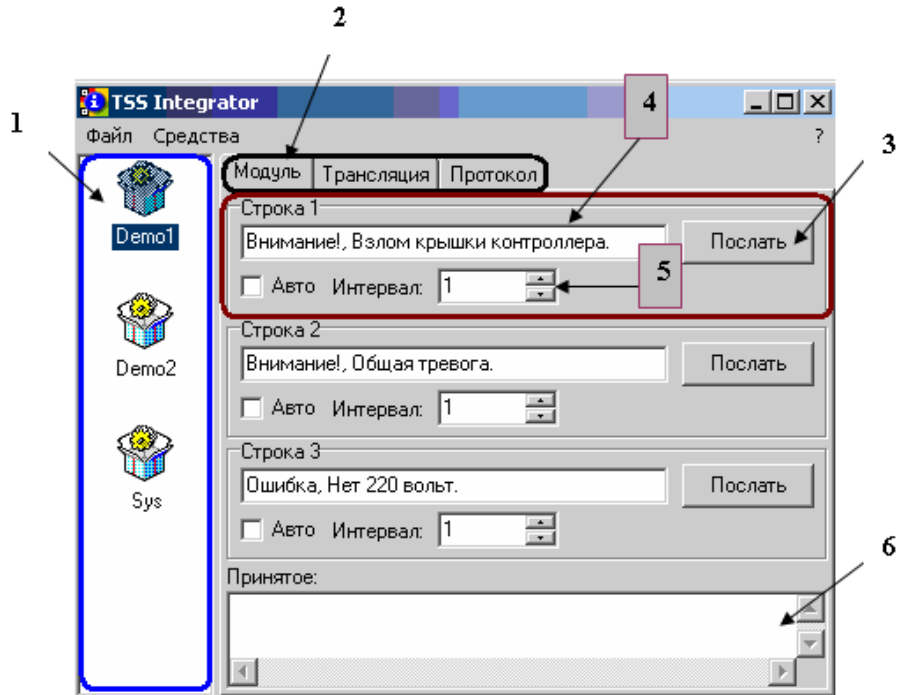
2

1

TSS Integrator

4

3

Файл Средства ?

Модуль Трансляция Протокол

Demo1

Строка 1

Внимание!, Взлом крышки контроллера.

Послать

5

Авто Интервал: 1

Demo2

Строка 2

Внимание!, Общая тревога.

Послать

Авто Интервал: 1

Sys

Строка 3

Ошибка, Нет 220 вольт.

Послать

Авто Интервал: 1

6

Принятое: